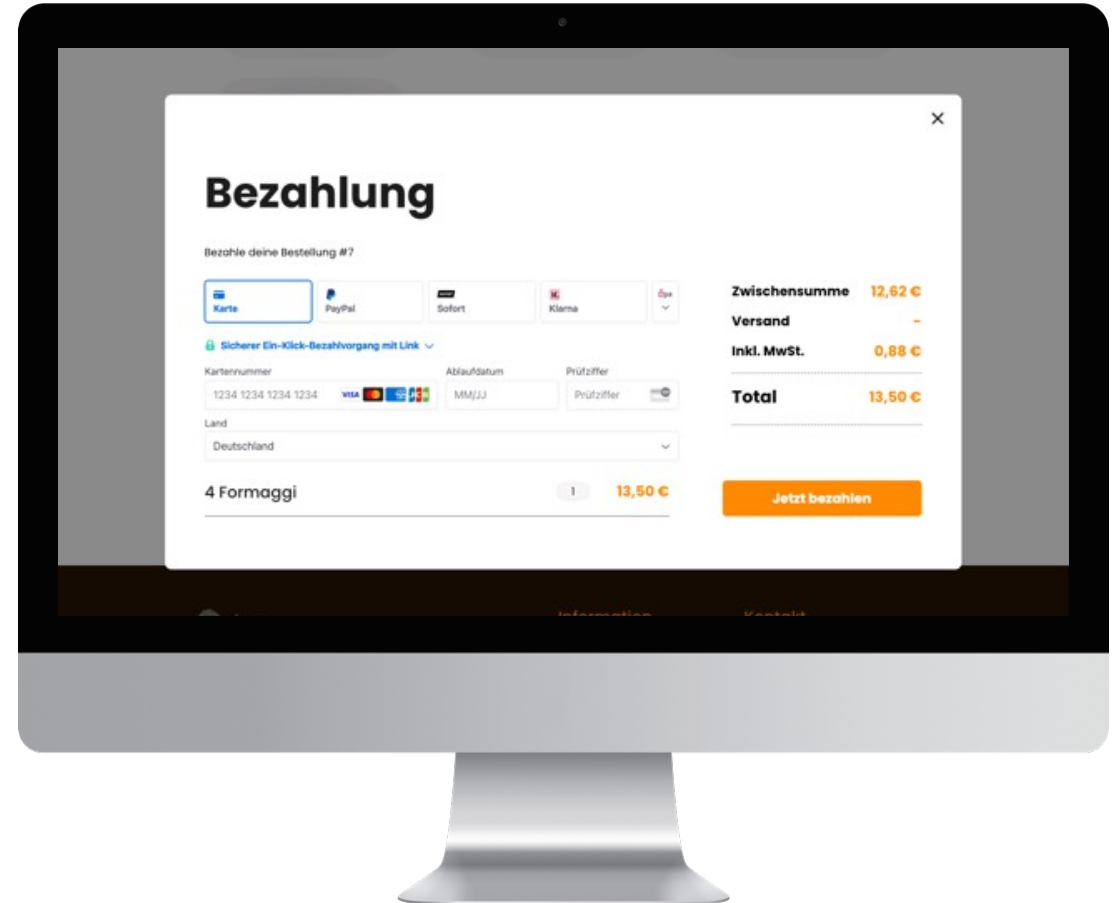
×

Bezahlung

Bezahle deine Bestellung #7

Karte
PayPal
Sofort
Klarna
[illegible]

Sicherer Ein-Klick-Bezahlvorgang mit Link

Kartennummer
1234 1234 1234 1234
VISA

Ablaufdatum
MM/JJ

Prüfziffer
Prüfziffer

Land
Deutschland

4 Formaggi
1
13,50 €

Zwischensumme 12,62 €
Versand –
Inkl. MwSt. 0,88 €

Total 13,50 €

Jetzt bezahlen

Information
Kontakt